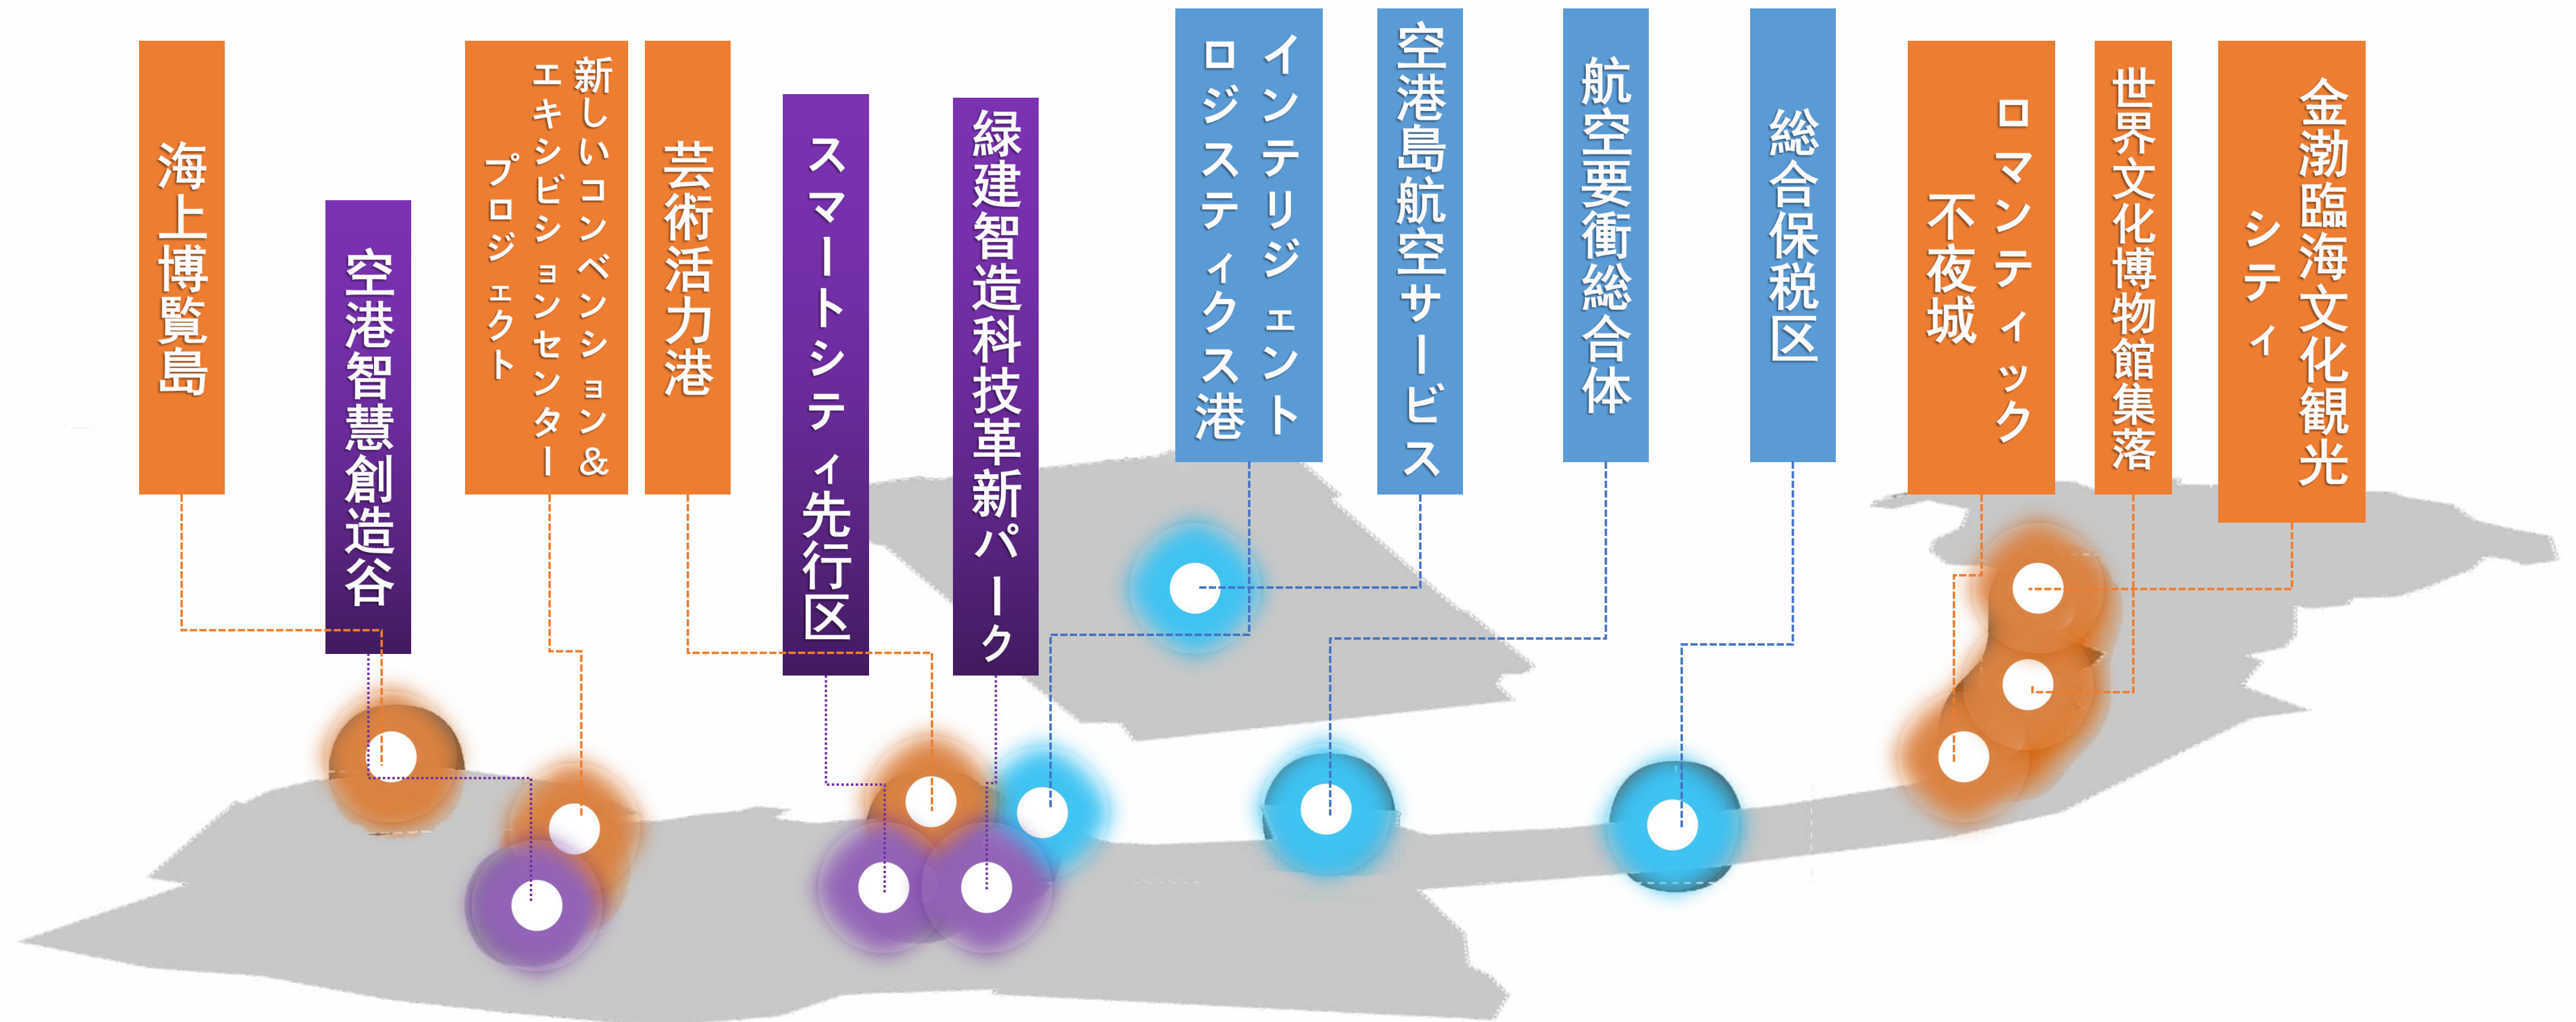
海上博覧島

空港智慧創造谷

新しいコンベンション＆エキシビションセンタープロジェクト

芸術活力港

スマートシティ先行区

緑建智造科技革新パーク

インテリジェントロジスティクス港

空港島航空サービス

航空要衝総合体

総合保税区

ロマンティック不夜城

世界文化博物館集落

金渤臨海文化観光シティ